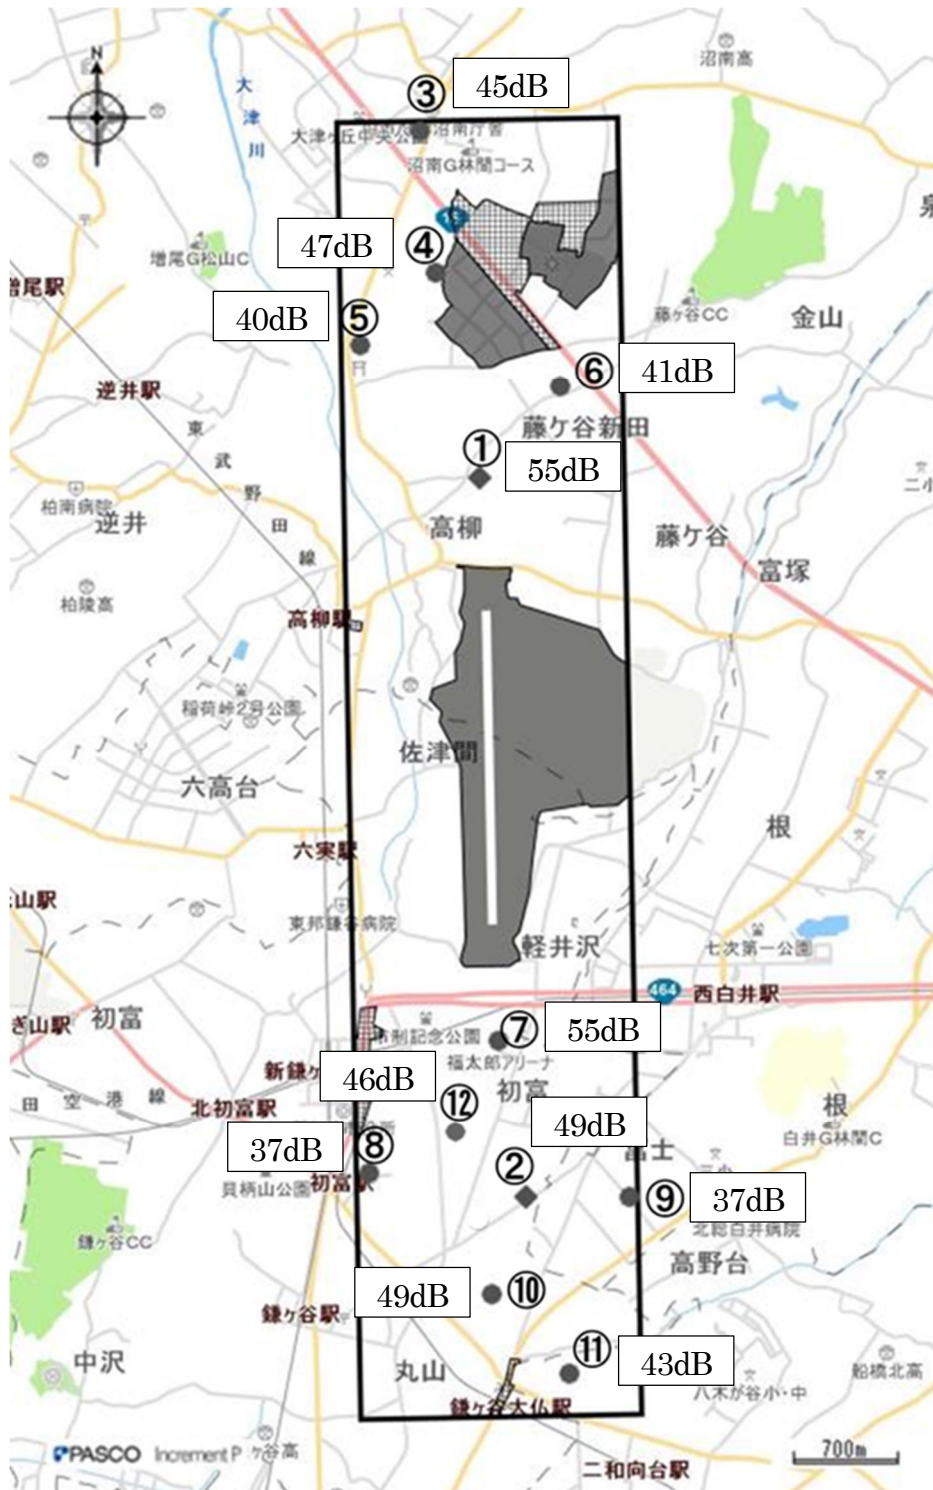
N
③ 45dB
沼南高
大津川
大津ヶ丘中央公園
沼南庁舎
沼南G林間コース
16
47dB ④
増尾G松山C
増尾駅
40dB ⑤
藤ヶ谷CC
金山
⑥ 41dB
逆井駅
藤ヶ谷新田
① 55dB
東武野田線
柏南病院
逆井
高柳
藤ヶ谷
富塚
柏陵高
高柳駅
稲荷峠2号公園
佐津間
六高台
根
六実駅
山駅
東邦鎌谷病院
軽井沢
七次第一公園
464 西白井駅
初富
市制記念公園 ⑦ 55dB
新鎌ヶ谷 46dB
福太郎アリーナ
初富
⑫
根
田 空 港 線
北初富駅
49dB
白井G林間C
37dB ⑧
②
富士
貝柄山公園
初富
⑨ 37dB
北総白井病院
鎌ヶ谷CC
高野台
49dB ⑩
鎌ヶ谷駅
中沢
⑪ 43dB
丸山
船橋北高
八木が谷小・中
鎌ヶ谷大仏駅
PASCO Increment P
ケ谷高
二和向台駅
700m